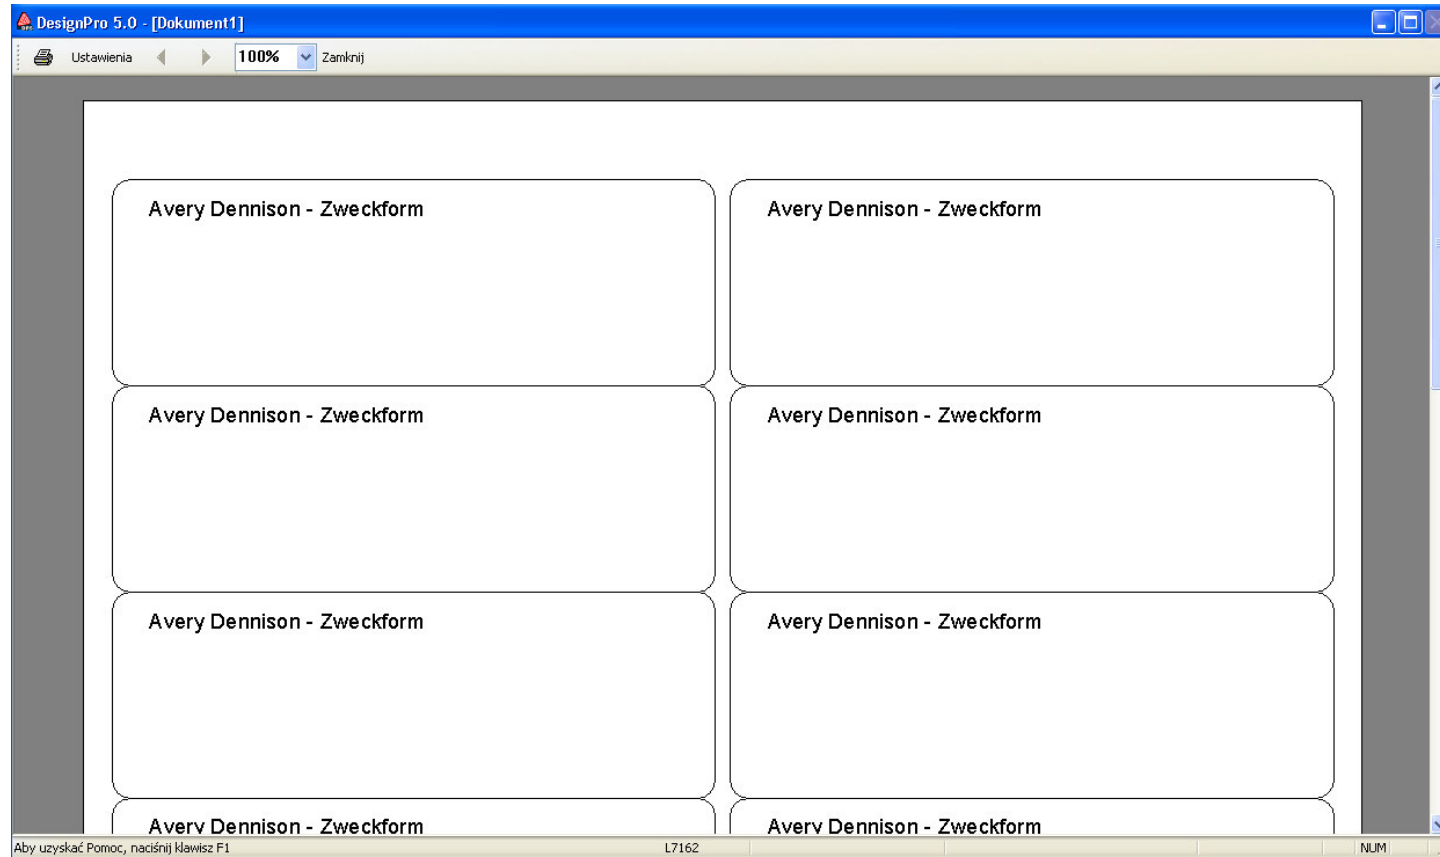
DesignPro 5.0 - [Dokument1]

Ustawienia 100% Zamknij

Avery Dennison - Zweckform

Avery Dennison - Zweckform

Avery Dennison - Zweckform

Avery Dennison - Zweckform

Avery Dennison - Zweckform

Avery Dennison - Zweckform

Avery Dennison - Zweckform

Avery Dennison - Zweckform

Aby uzyskać Pomoc, naciśnij klawisz F1 L7162 NUM